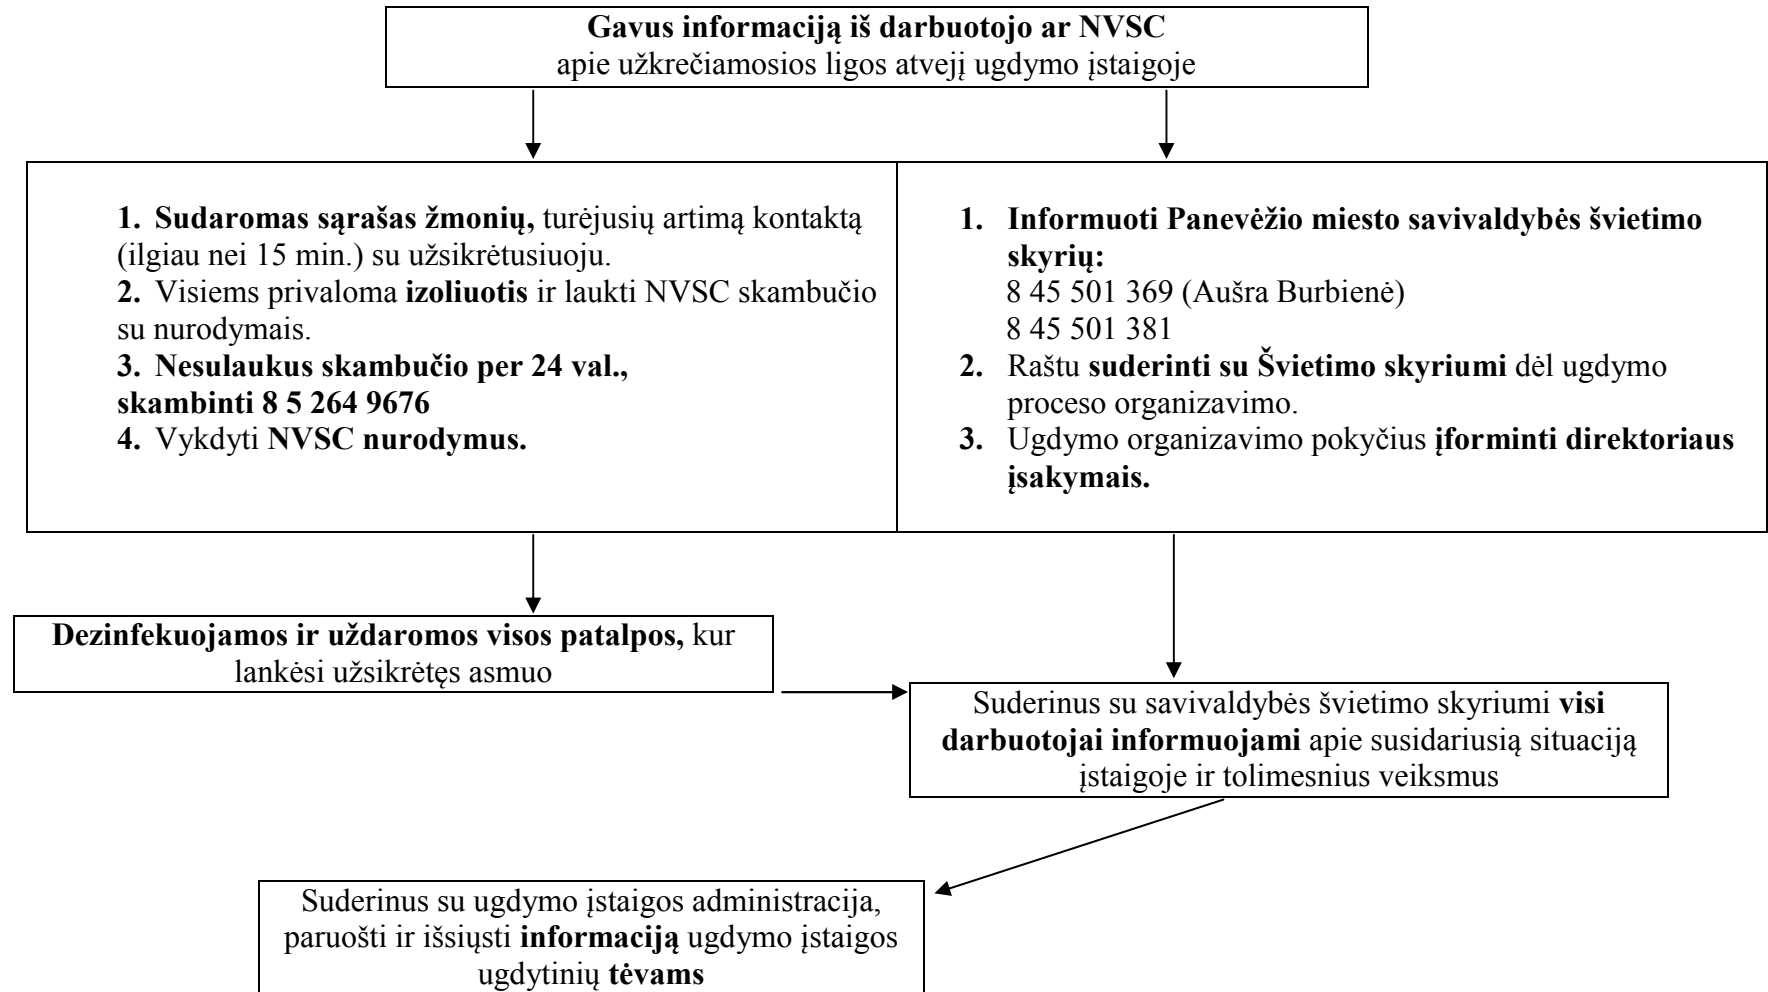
**Gavus informaciją iš darbuotojo ar NVSC**
apie užkrečiamosios ligos atvejį ugdymo įstaigoje

**1. Sudaromas sąrašas žmonių,** turėjusių artimą kontaktą (ilgiau nei 15 min.) su užsikrėtusiuoju.
**2.** Visiems privaloma **izoliuotis** ir laukti NVSC skambučio su nurodymais.
**3. Nesulaukus skambučio per 24 val., skambinti 8 5 264 9676**
**4.** Vykdyti **NVSC nurodymus.**

**1. Informuoti Panevėžio miesto savivaldybės švietimo skyrių:**
8 45 501 369 (Aušra Burbienė)
8 45 501 381
**2.** Raštu **suderinti su Švietimo skyriumi** dėl ugdymo proceso organizavimo.
**3.** Ugdymo organizavimo pokyčius **įforminti direktoriaus įsakymais.**

**Dezinfekuojamos ir uždaromos visos patalpos,** kur lankėsi užsikrėtęs asmuo

Suderinus su savivaldybės švietimo skyriumi **visi darbuotojai informuojami** apie susidariusią situaciją įstaigoje ir tolimesnius veiksmus

Suderinus su ugdymo įstaigos administracija, paruošti ir išsiųsti **informaciją** ugdymo įstaigos ugdytinių **tėvams**